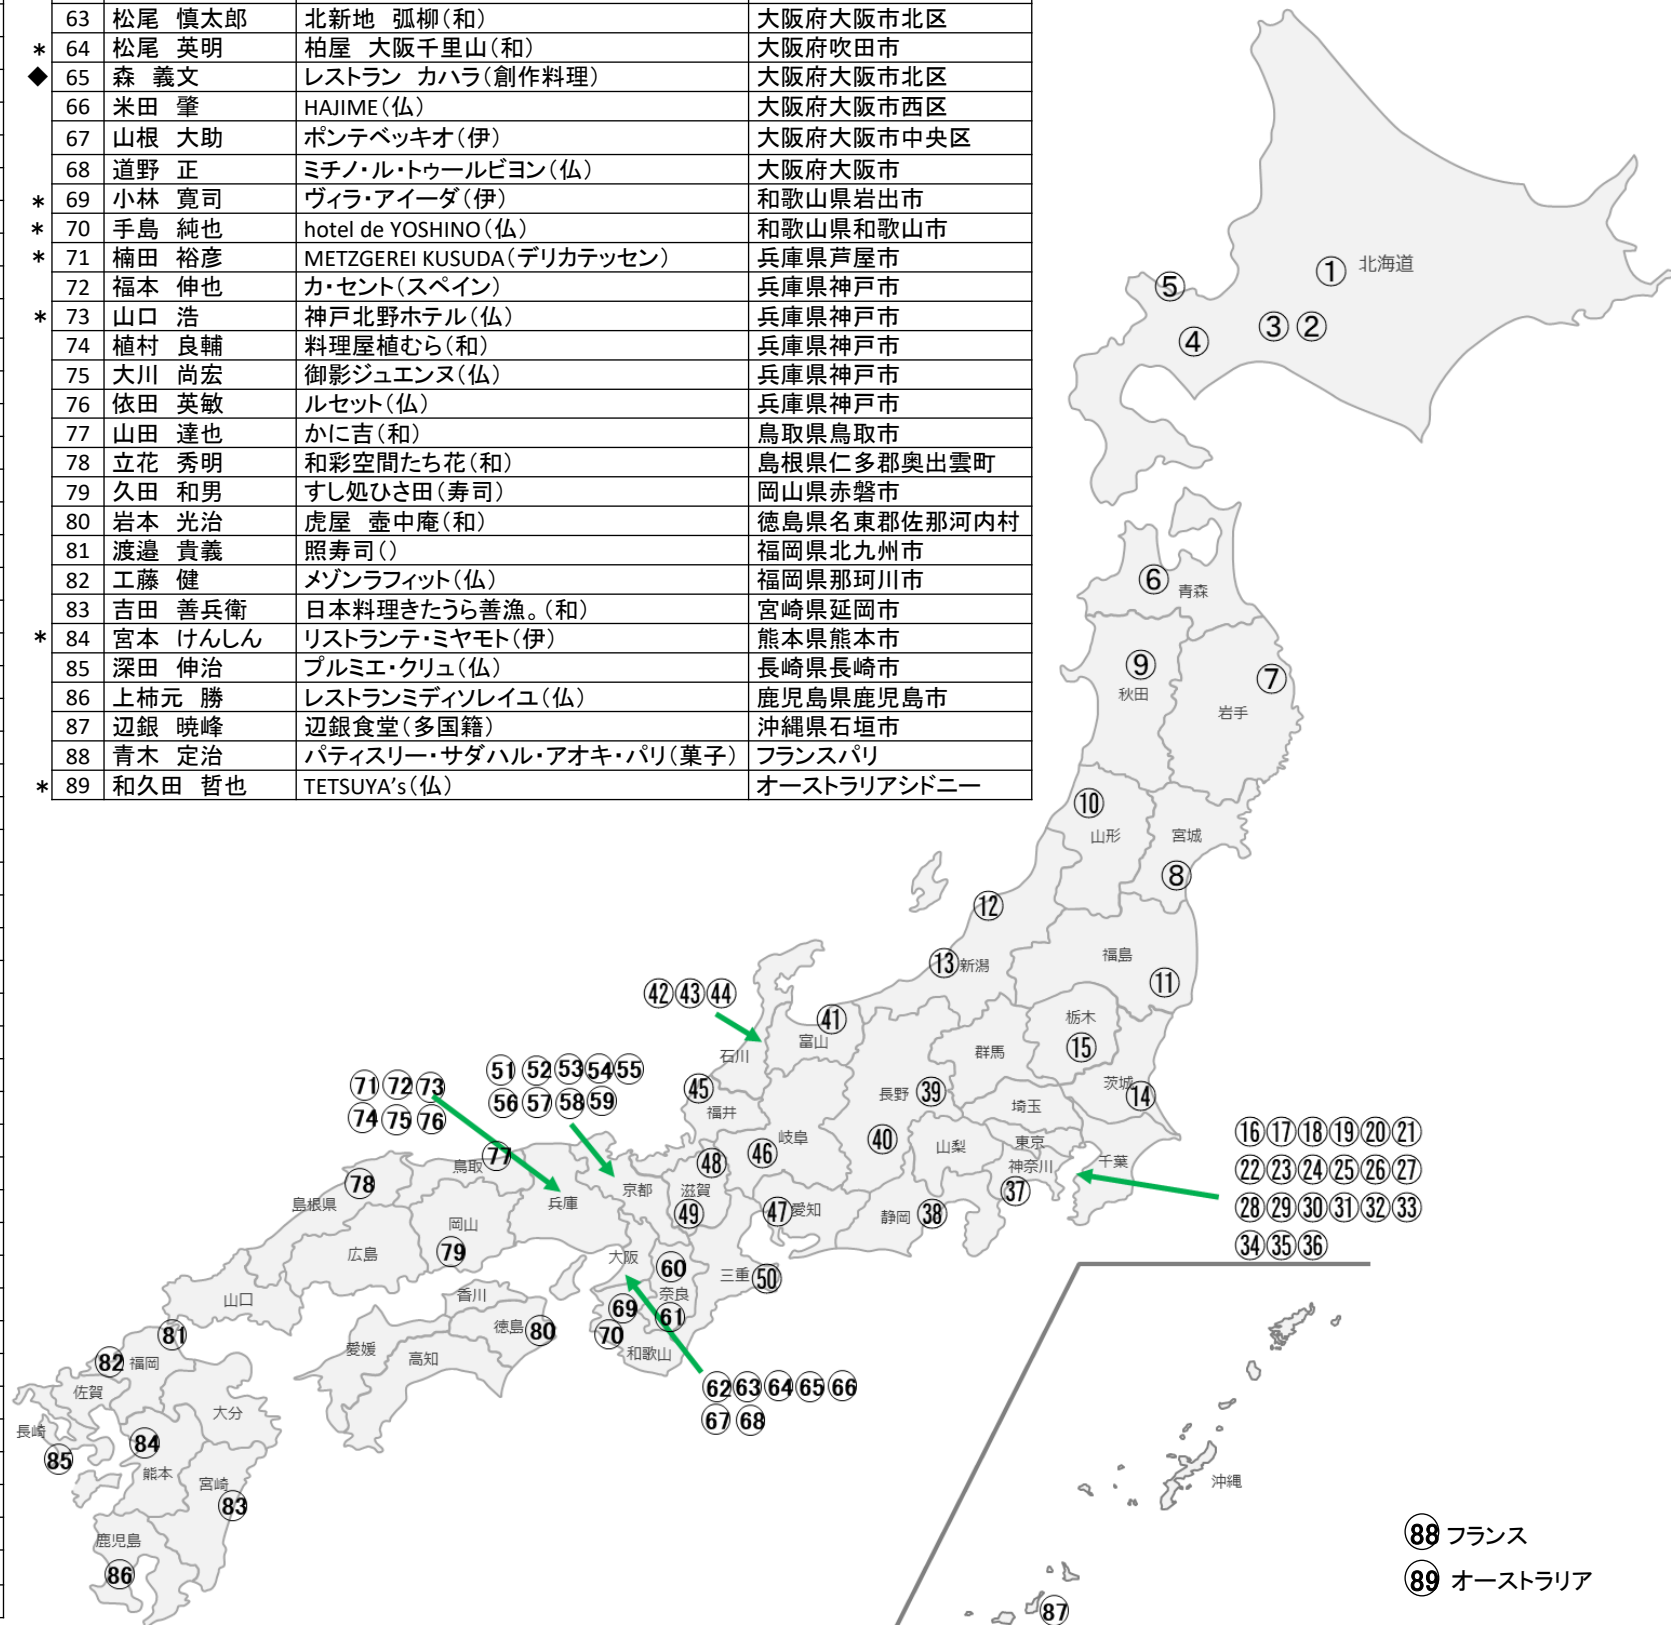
| | | | | |
|---|---|---|---|---|
| | 63 | 松尾　慎太郎 | 北新地　弧柳（和） | 大阪府大阪市北区 |
| ＊ | 64 | 松尾　英明 | 柏屋　大阪千里山（和） | 大阪府吹田市 |
| ◆ | 65 | 森　義文 | レストラン　カハラ（創作料理） | 大阪府大阪市北区 |
| | 66 | 米田　肇 | HAJIME（仏） | 大阪府大阪市西区 |
| | 67 | 山根　大助 | ポンテベッキオ（伊） | 大阪府大阪市中央区 |
| | 68 | 道野　正 | ミチノ・ル・トゥールビヨン（仏） | 大阪府大阪市 |
| ＊ | 69 | 小林　寛司 | ヴィラ・アイーダ（伊） | 和歌山県岩出市 |
| ＊ | 70 | 手島　純也 | hotel de YOSHINO（仏） | 和歌山県和歌山市 |
| ＊ | 71 | 楠田　裕彦 | METZGEREI KUSUDA（デリカテッセン） | 兵庫県芦屋市 |
| | 72 | 福本　伸也 | カ・セント（スペイン） | 兵庫県神戸市 |
| ＊ | 73 | 山口　浩 | 神戸北野ホテル（仏） | 兵庫県神戸市 |
| | 74 | 植村　良輔 | 料理屋植むら（和） | 兵庫県神戸市 |
| | 75 | 大川　尚宏 | 御影ジュエンヌ（仏） | 兵庫県神戸市 |
| | 76 | 依田　英敏 | ルセット（仏） | 兵庫県神戸市 |
| | 77 | 山田　達也 | かに吉（和） | 鳥取県鳥取市 |
| | 78 | 立花　秀明 | 和彩空間たち花（和） | 島根県仁多郡奥出雲町 |
| | 79 | 久田　和男 | すし処ひさ田（寿司） | 岡山県赤磐市 |
| | 80 | 岩本　光治 | 虎屋　壺中庵（和） | 徳島県名東郡佐那河内村 |
| | 81 | 渡邉　貴義 | 照寿司（） | 福岡県北九州市 |
| | 82 | 工藤　健 | メゾンラフィット（仏） | 福岡県那珂川市 |
| | 83 | 吉田　善兵衛 | 日本料理きたうら善漁。（和） | 宮崎県延岡市 |
| ＊ | 84 | 宮本　けんしん | リストランテ・ミヤモト（伊） | 熊本県熊本市 |
| | 85 | 深田　伸治 | プルミエ・クリュ（仏） | 長崎県長崎市 |
| | 86 | 上柿元　勝 | レストランミディソレイユ（仏） | 鹿児島県鹿児島市 |
| | 87 | 辺銀　暁峰 | 辺銀食堂（多国籍） | 沖縄県石垣市 |
| | 88 | 青木　定治 | パティスリー・サダハル・アオキ・パリ（菓子） | フランスパリ |
| ＊ | 89 | 和久田　哲也 | TETSUYA's（仏） | オーストラリアシドニー |

① 北海道 ⑤ ④ ③ ② ⑥ 青森 ⑨ 秋田 ⑦ 岩手 ⑩ 山形 宮城 ⑧ ⑫ ⑬ 新潟 福島 ⑪ 42 43 44 41 富山 石川 栃木 ⑮ 群馬 茨城 ⑭ 71 72 73 74 75 76 51 52 53 54 55 56 57 58 59 45 福井 長野 39 埼玉 16 17 18 19 20 21 22 23 24 25 26 27 28 29 30 31 32 33 34 35 36 77 鳥取 岐阜 46 40 山梨 東京 神奈川 千葉 48 37 78 島根県 兵庫 京都 滋賀 49 47 愛知 静岡 38 岡山 広島 79 大阪 60 三重 50 山口 香川 69 奈良 61 81 徳島 80 70 和歌山 愛媛 高知 62 63 64 65 66 67 68 82 福岡 佐賀 大分 長崎 84 85 熊本 宮崎 83 鹿児島 86 沖縄 88 フランス 89 オーストラリア 87